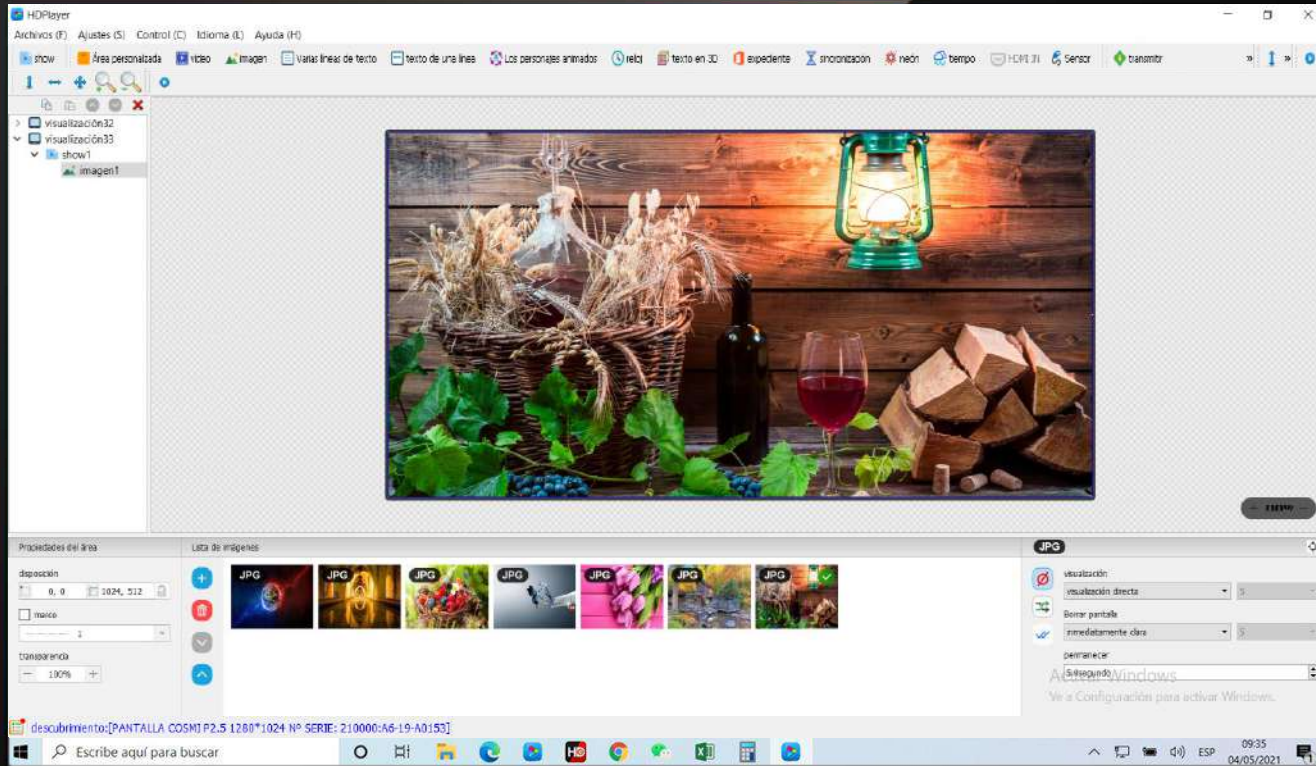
HDPlayer

Archivos (F) Ajustes (S) Control (C) Idioma (L) Ayuda (H)

show Área personalizada video imagen Varias líneas de texto texto de una línea Los personajes animados reloj texto en 3D expediente sincronización neón tempo HDMI IN Sensor transmitir

visualización32
visualización33
show1
imagen1

Propiedades del área

disposición
0, 0 1024, 512
marco
1
transparencia
100%

Lista de imágenes

JPG JPG JPG JPG JPG JPG JPG

JPG

visualización
visualización directa
Borrar pantalla
inmediatamente clara
permanecer
5 segundo

Activar Windows
Ve a Configuración para activar Windows.

descubrimiento:[PANTALLA COSMI P2.5 1280*1024 Nº SERIE: 210000:A6-19-A0153]

Escribe aquí para buscar

ESP 09:35 04/05/2021